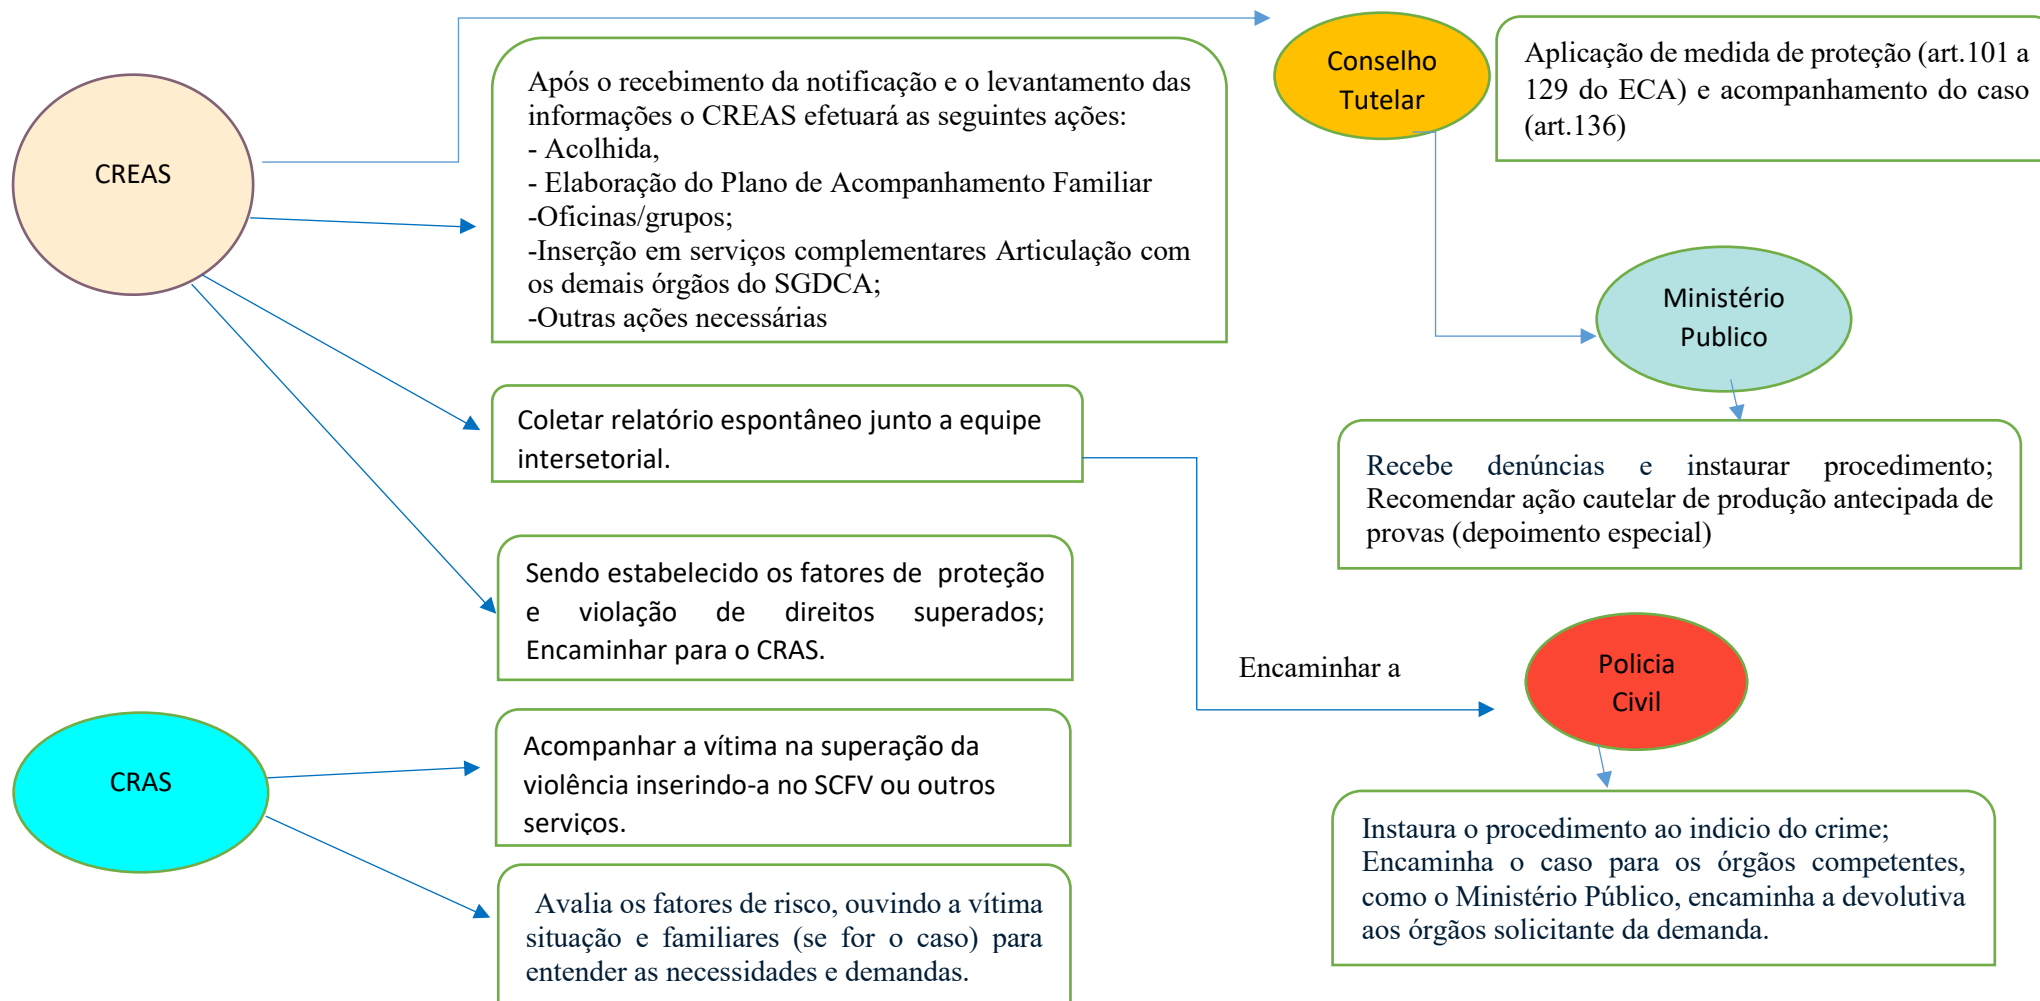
CREAS

Após o recebimento da notificação e o levantamento das informações o CREAS efetuará as seguintes ações:
- Acolhida,
- Elaboração do Plano de Acompanhamento Familiar
-Oficinas/grupos;
-Inserção em serviços complementares Articulação com os demais órgãos do SGDCA;
-Outras ações necessárias

Conselho Tutelar

Aplicação de medida de proteção (art.101 a 129 do ECA) e acompanhamento do caso (art.136)

Ministério Publico

Recebe denúncias e instaurar procedimento; Recomendar ação cautelar de produção antecipada de provas (depoimento especial)

Coletar relatório espontâneo junto a equipe intersetorial.

Sendo estabelecido os fatores de proteção e violação de direitos superados; Encaminhar para o CRAS.

Encaminhar a

Policia Civil

Instaura o procedimento ao indicio do crime; Encaminha o caso para os órgãos competentes, como o Ministério Público, encaminha a devolutiva aos órgãos solicitante da demanda.

CRAS

Acompanhar a vítima na superação da violência inserindo-a no SCFV ou outros serviços.

Avalia os fatores de risco, ouvindo a vítima situação e familiares (se for o caso) para entender as necessidades e demandas.